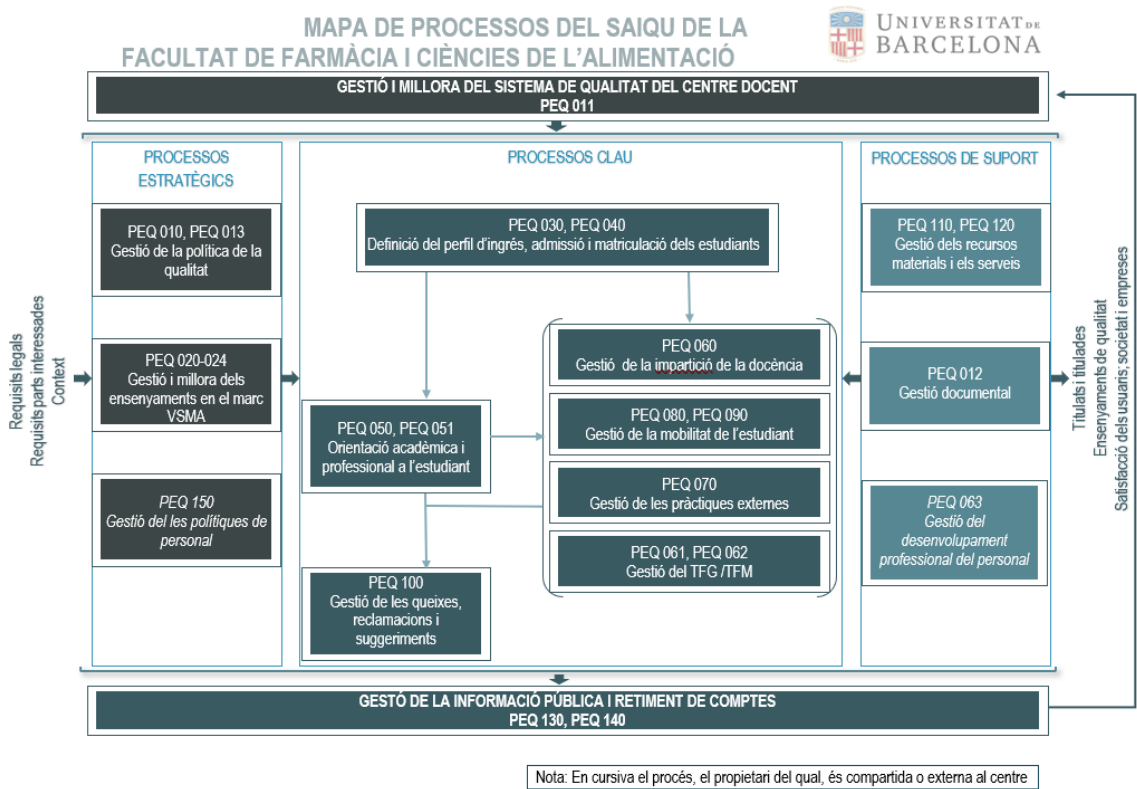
MAPA DE PROCESSOS DEL SAIQU DE LA FACULTAT DE FARMÀCIA I CIÈNCIES DE L'ALIMENTACIÓ

UNIVERSITAT DE BARCELONA

GESTIÓ I MILLORA DEL SISTEMA DE QUALITAT DEL CENTRE DOCENT
PEQ 011

PROCESSOS ESTRATÈGICS

PEQ 010, PEQ 013
Gestió de la política de la qualitat

PEQ 020-024
Gestió i millora dels ensenyaments en el marc VSMA

*PEQ 150*
*Gestió del les polítiques de personal*

PROCESSOS CLAU

PEQ 030, PEQ 040
Definició del perfil d'ingrés, admissió i matriculació dels estudiants

PEQ 050, PEQ 051
Orientació acadèmica i professional a l'estudiant

PEQ 100
Gestió de les queixes, reclamacions i suggeriments

PEQ 060
Gestió de la impartició de la docència

PEQ 080, PEQ 090
Gestió de la mobilitat de l'estudiant

PEQ 070
Gestió de les pràctiques externes

PEQ 061, PEQ 062
Gestió del TFG /TFM

PROCESSOS DE SUPORT

PEQ 110, PEQ 120
Gestió dels recursos materials i els serveis

PEQ 012
Gestió documental

*PEQ 063*
*Gestió del desenvolupament professional del personal*

Requisits legals
Requisits parts interessades
Context

Titulats i titulades
Ensenyaments de qualitat
Satisfacció dels usuaris; societat i empreses

GESTÓ DE LA INFORMACIÓ PÚBLICA I RETIMENT DE COMPTES
PEQ 130, PEQ 140

Nota: En cursiva el procés, el propietari del qual, és compartida o externa al centre